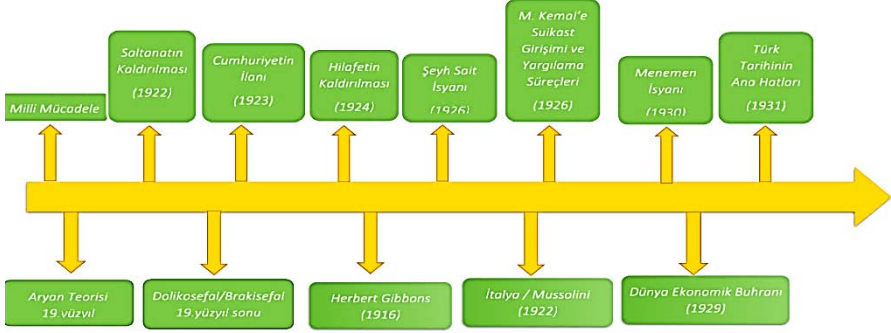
Milli Mücadele

Saltanatın Kaldırılması (1922)

Cumhuriyetin İlanı (1923)

Hilafetin Kaldırılması (1924)

Şeyh Sait İsyanı (1926)

M. Kemal'e Suikast Girişimi ve Yargılama Süreçleri (1926)

Menemen İsyanı (1930)

Türk Tarihinin Ana Hatları (1931)

Aryan Teorisi 19.yüzyıl

Dolikosefal/Brakisefal 19.yüzyıl sonu

Herbert Gibbons (1916)

İtalya / Mussolini (1922)

Dünya Ekonomik Buhranı (1929)